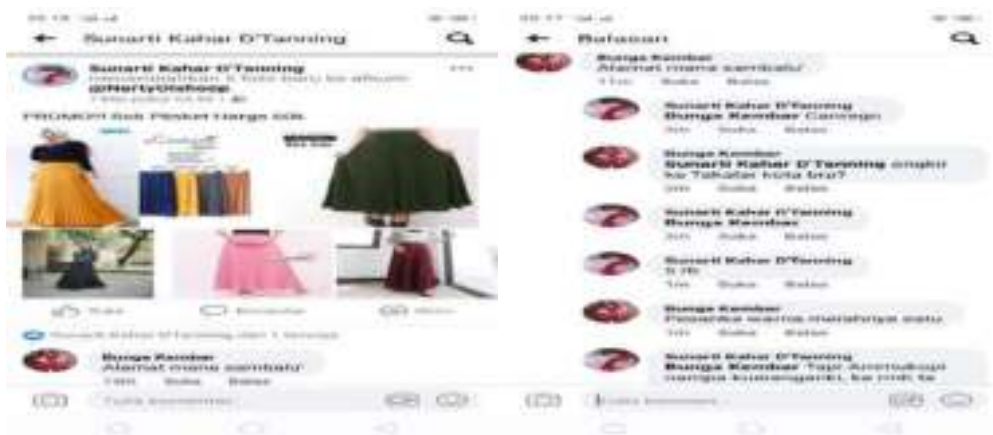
Sunarti Kahar D'Tanning

Sunarti Kahar D'Tanning
menambahkan 3 foto baru ke album @NertyOlshopp
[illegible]

PROMO!! Rok Plisket Harga 60k

Suka
Komentar
Bagikan

Sunarti Kahar D'Tanning dan 1 lainnya

Bunga Kembar
Alamat mana sambalu'
16m Suka Balas

Tulis komentar...

Balasan

Bunga Kembar
Alamat mana sambalu'
11m Suka Balas

Sunarti Kahar D'Tanning
Bunga Kembar Camingo
3m Suka Balas

Bunga Kembar
Sunarti Kahar D'Tanning engko ka Takalar kota bro?
3m Suka Balas

Sunarti Kahar D'Tanning
Bunga Kembar
3m Suka Balas

Sunarti Kahar D'Tanning
5 rb
1m Suka Balas

Bunga Kembar
Pesanka warna merahnya satu
1m Suka Balas

Sunarti Kahar D'Tanning
Bunga Kembar Tapi Anrinukopi nampa kuerangerki, ka mb te

Tulis komentar...